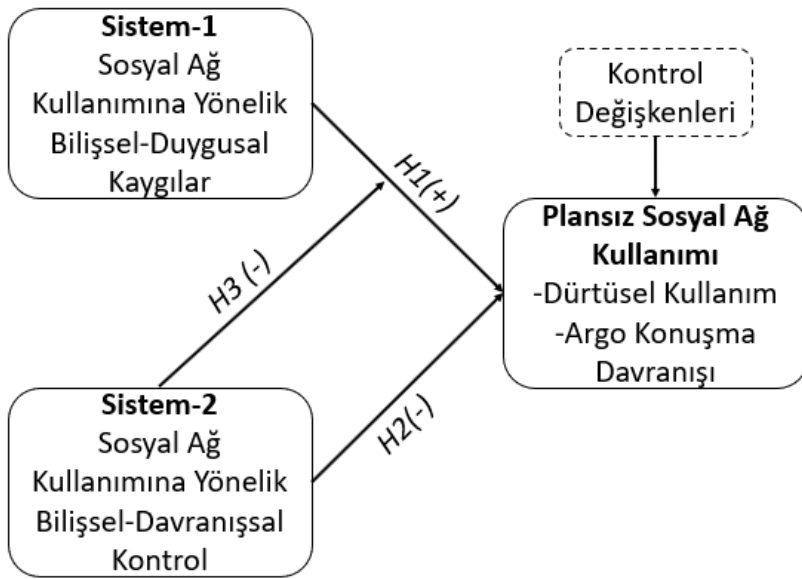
**Sistem-1**
Sosyal Ağ Kullanımına Yönelik Bilişsel-Duygusal Kaygılar

Kontrol Değişkenleri

H1(+)

H3 (-)

**Plansız Sosyal Ağ Kullanımı**
-Dürtüsel Kullanım
-Argo Konuşma Davranışı

H2(-)

**Sistem-2**
Sosyal Ağ Kullanımına Yönelik Bilişsel-Davranışsal Kontrol